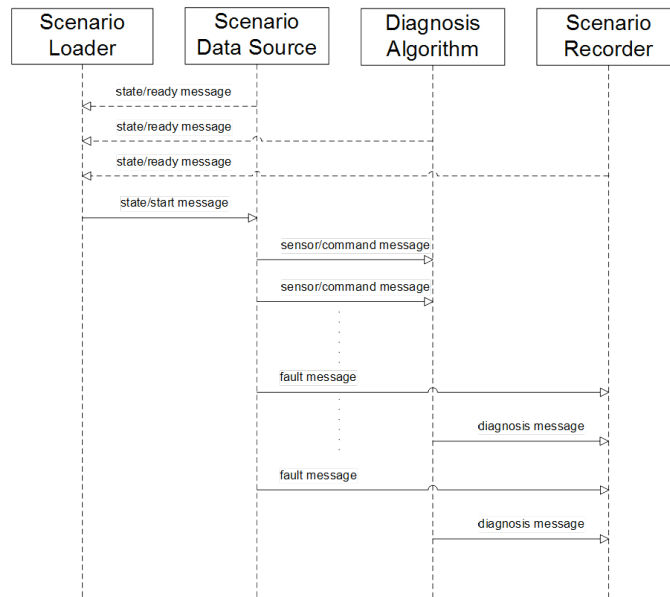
Scenario Loader

Scenario Data Source

Diagnosis Algorithm

Scenario Recorder

state/ready message

state/ready message

state/ready message

state/start message

sensor/command message

sensor/command message

fault message

diagnosis message

fault message

diagnosis message